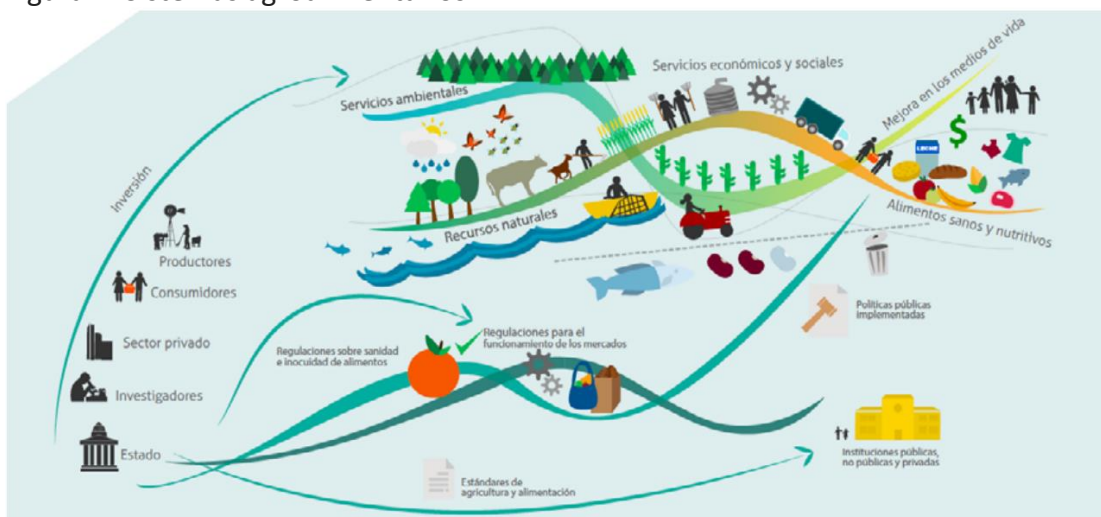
Servicios económicos y sociales

Servicios ambientales

Mejora en los medios de vida

LECHE

$

Inversión

Recursos naturales

Alimentos sanos y nutritivos

Productores

Consumidores

Sector privado

Investigadores

Estado

Políticas públicas implementadas

Regulaciones para el funcionamiento de los mercados

Regulaciones sobre sanidad e inocuidad de alimentos

Instituciones públicas, no públicas y privadas

Estándares de agricultura y alimentación